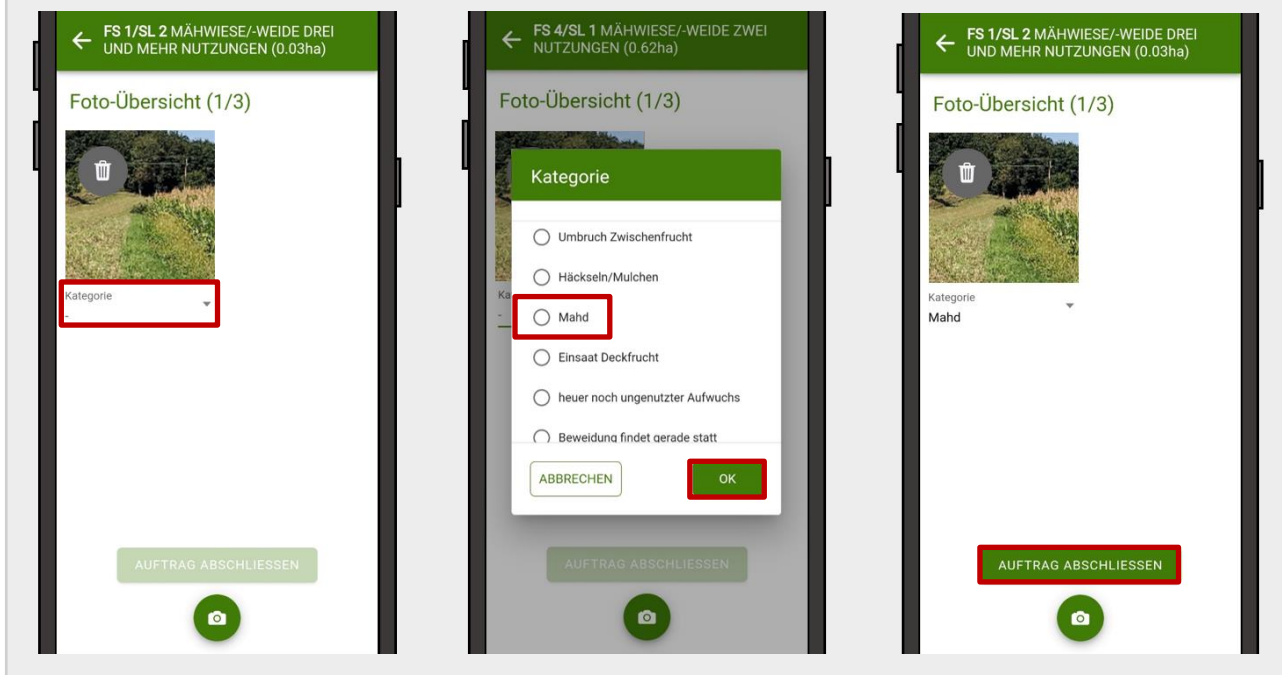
FS 1/SL 2 MÄHWIESE/-WEIDE DREI UND MEHR NUTZUNGEN (0.03ha)

Foto-Übersicht (1/3)

Kategorie
-

AUFTRAG ABSCHLIESSEN

FS 4/SL 1 MÄHWIESE/-WEIDE ZWEI NUTZUNGEN (0.62ha)

Foto-Übersicht (1/3)

Ka

Kategorie

Umbruch Zwischenfrucht

Häckseln/Mulchen

Mahd

Einsaat Deckfrucht

heuer noch ungenutzter Aufwuchs

Beweidung findet gerade statt

ABBRECHEN

OK

AUFTRAG ABSCHLIESSEN

FS 1/SL 2 MÄHWIESE/-WEIDE DREI UND MEHR NUTZUNGEN (0.03ha)

Foto-Übersicht (1/3)

Kategorie
Mahd

AUFTRAG ABSCHLIESSEN